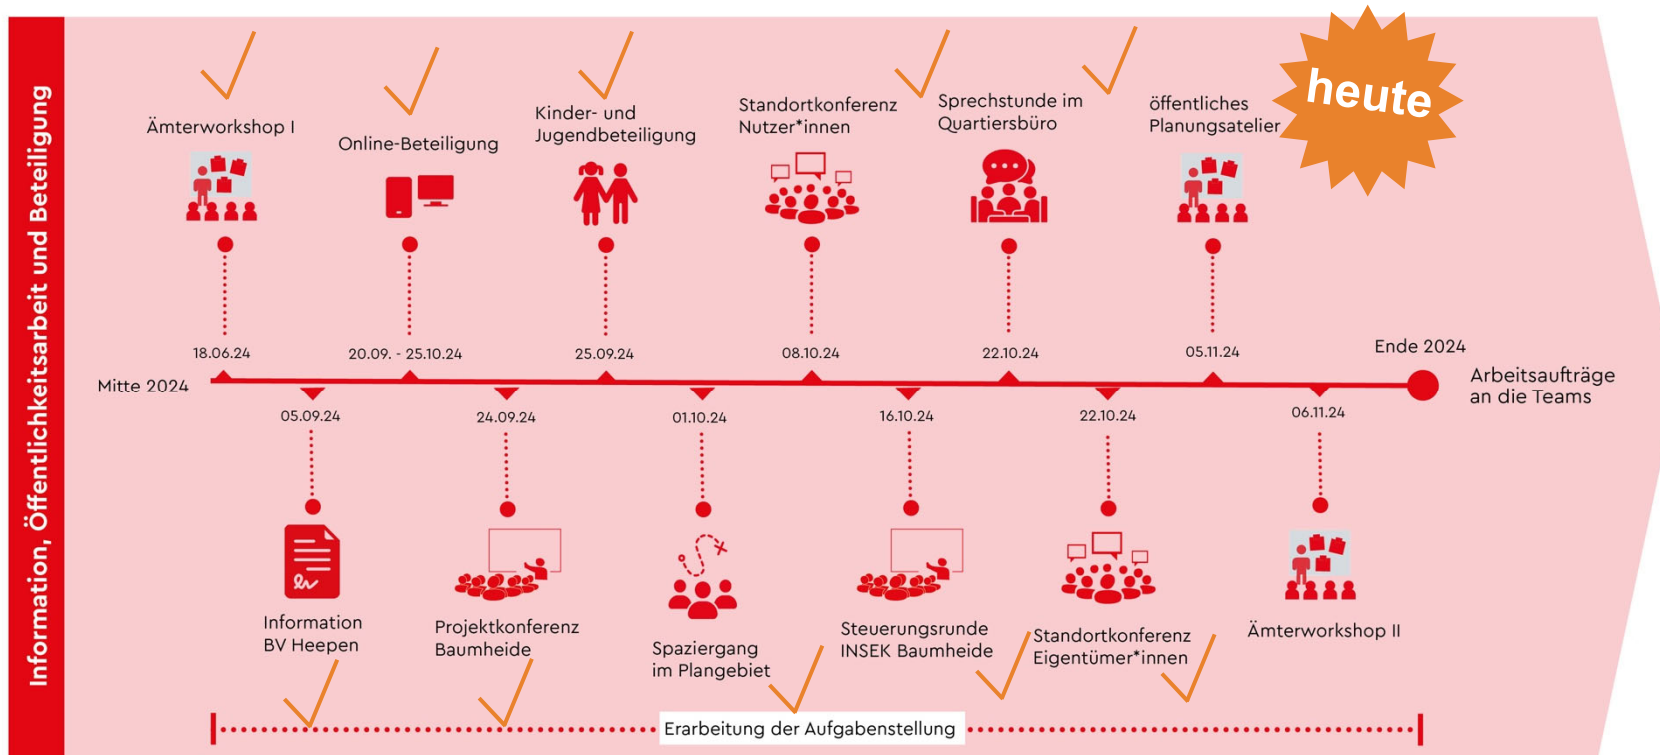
Information, Öffentlichkeitsarbeit und Beteiligung

heute

Ämterworkshop I

Online-Beteiligung

Kinder- und Jugendbeteiligung

Standortkonferenz Nutzer*innen

Sprechstunde im Quartiersbüro

öffentliches Planungsatelier

18.06.24

20.09. - 25.10.24

25.09.24

08.10.24

22.10.24

05.11.24

Ende 2024

Mitte 2024

Arbeitsaufträge an die Teams

05.09.24

24.09.24

01.10.24

16.10.24

22.10.24

06.11.24

Information BV Heepen

Projektkonferenz Baumheide

Spaziergang im Plangebiet

Steuerungsrunde INSEK Baumheide

Standortkonferenz Eigentümer*innen

Ämterworkshop II

Erarbeitung der Aufgabenstellung